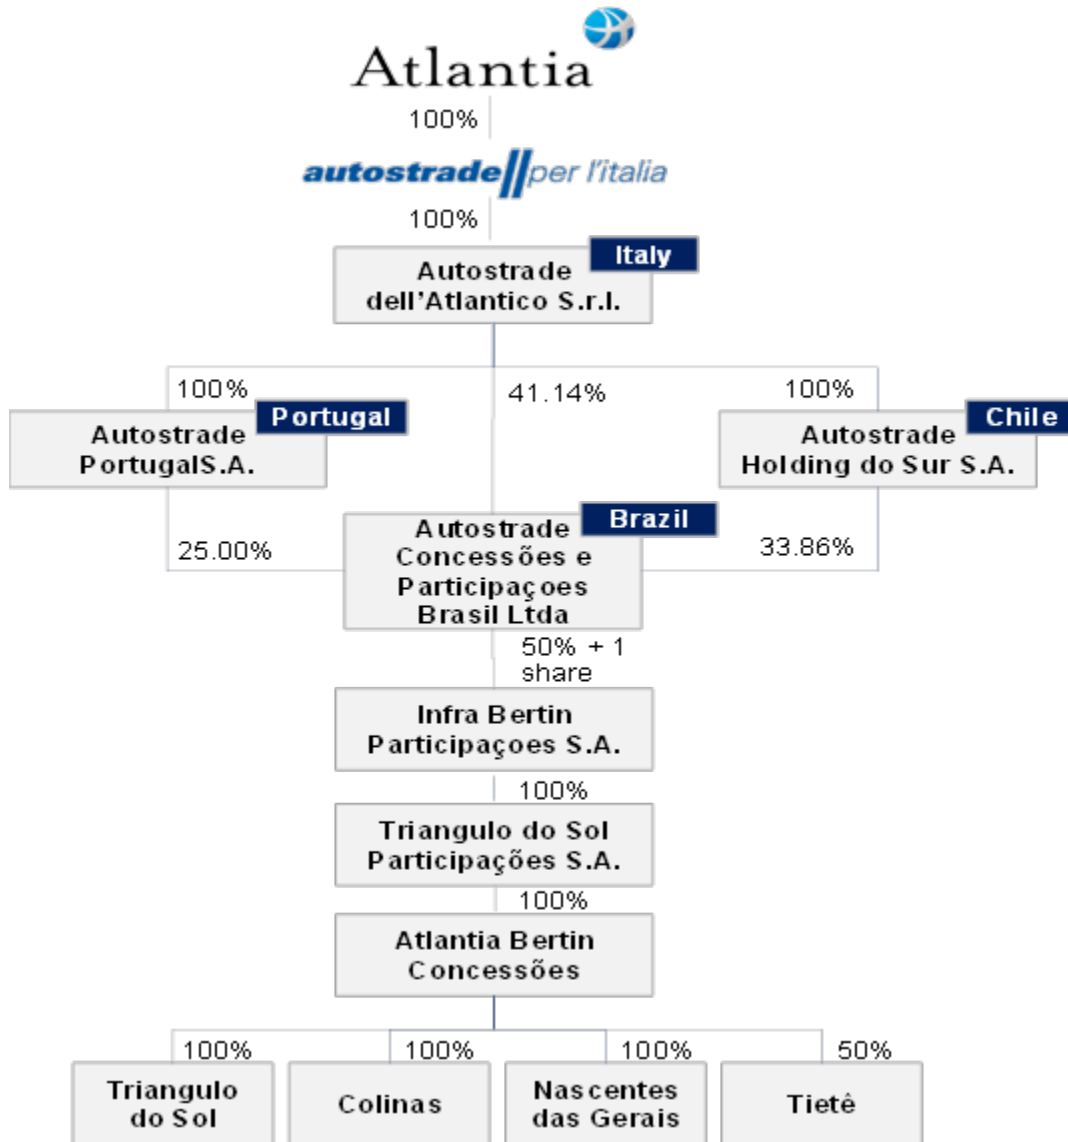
Atlantia

100%

autostrade per l'italia

100%

Italy
Autostrade dell'Atlantico S.r.l.

100%

41.14%

100%

Portugal
Autostrade PortugalS.A.

Chile
Autostrade Holding do Sur S.A.

25.00%

Brazil
Autostrade Concessões e Participaçoes Brasil Ltda

33.86%

50% + 1 share

Infra Bertin Participaçoes S.A.

100%

Triangulo do Sol Participações S.A.

100%

Atlantia Bertin Concessões

100%

100%

100%

50%

Triangulo do Sol

Colinas

Nascentes das Gerais

Tietê